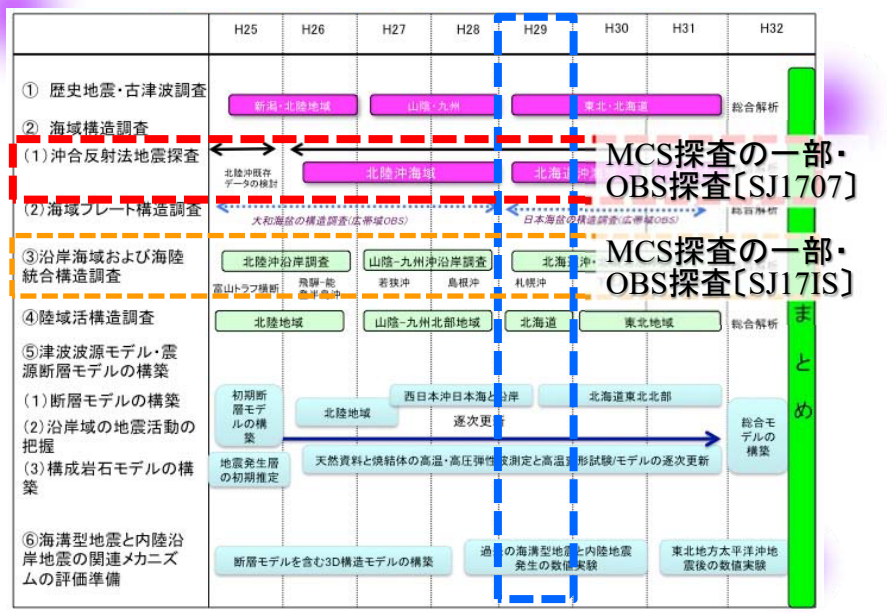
| | H25 | H26 | H27 | H28 | H29 | H30 | H31 | H32 |
|---|---|---|---|---|---|---|---|---|
| ① 歴史地震・古津波調査 | 新潟・北陸地域 | | 山陰・九州 | | 東北・北海道 | | | 総合解析 |
| ② 海域構造調査 | | | | | | | | |
| (1)沖合反射法地震探査 | 北陸沖既存データの検討 | 北陸沖海域 | | | 北海道 | | | |
| (2)海域プレート構造調査 | 大和海盆の構造調査(広帯域OBS) | | | | 日本海盆の構造調査(広帯域OBS) | | | 総合解析 |
| ③沿岸海域および海陸統合構造調査 | 北陸沖沿岸調査 富山トラフ横断 | 飛騨・能登半島沖 | 山陰-九州沖沿岸調査 若狭沖 | 島根沖 | 北海道 札幌沖 | | | |
| ④陸域活構造調査 | 北陸地域 | | 山陰-九州北部地域 | | 北海道 | 東北地域 | | 総合解析 |
| ⑤津波波源モデル・震源断層モデルの構築 | | | | | | | | |
| (1)断層モデルの構築 | 初期断層モデルの構築 | 北陸地域 | 西日本沖日本海と沿岸 | | | 北海道東北北部 | | 総合モデルの構築 |
| (2)沿岸域の地震活動の把握 | | | 逐次更新 | | | | | |
| (3)構成岩石モデルの構築 | 地震発生層の初期推定 | 天然資料と焼結体の高温・高圧弾性波測定と高温変形試験/モデルの逐次更新 | | | | | | |
| ⑥海溝型地震と内陸沿岸地震の関連メカニズムの評価準備 | 断層モデルを含む3D構造モデルの構築 | | | | 過去の海溝型地震と内陸地震発生の数値実験 | | 東北地方太平洋沖地震後の数値実験 | |

まとめ

MCS探査の一部・OBS探査〔SJ1707〕

MCS探査の一部・OBS探査〔SJ17IS〕